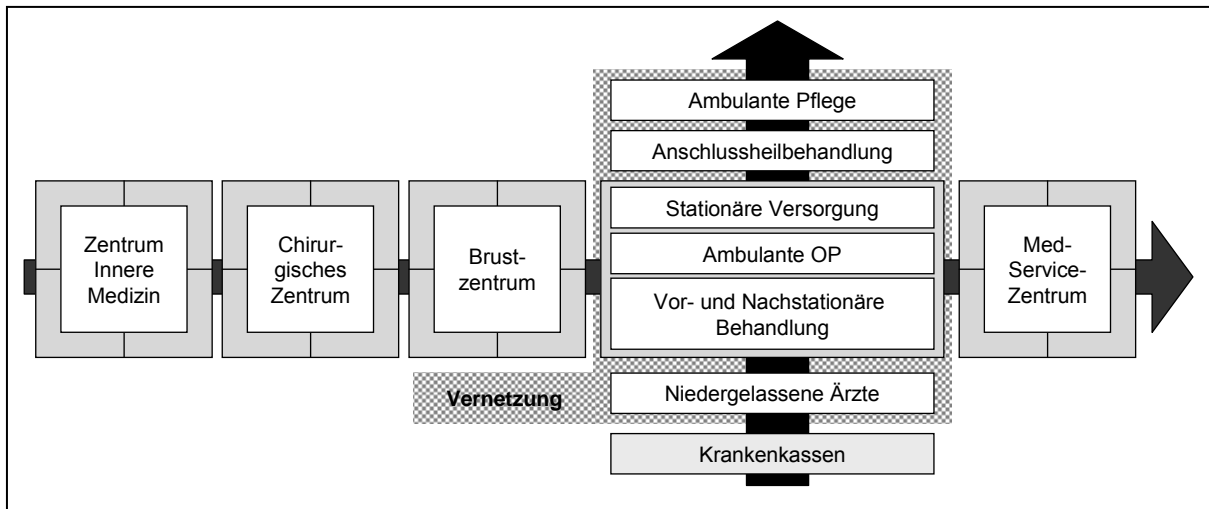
Ambulante Pflege

Anschlussheilbehandlung

Zentrum Innere Medizin

Chirurgisches Zentrum

Brustzentrum

Stationäre Versorgung

Ambulante OP

Vor- und Nachstationäre Behandlung

Med-Service-Zentrum

Vernetzung

Niedergelassene Ärzte

Krankenkassen